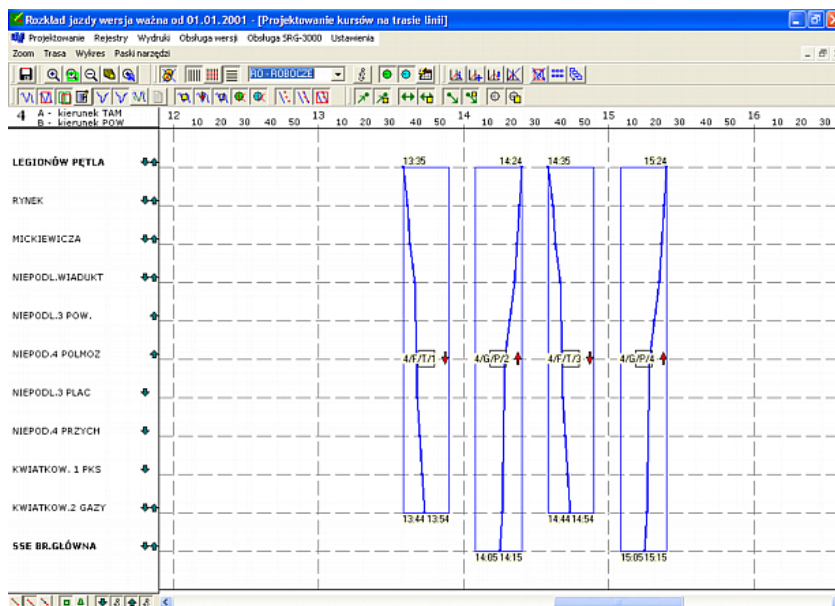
Rozkład jazdy wersja ważna od 01.01.2001 - [Projektowanie kursów na trasie linii]

Projektowanie Rejestry Wydruki Obsługa wersji Obsługa SRG-3000 Ustawienia

Zoom Trasa Wykres Paski narzędzi

R0 - ROBOCZE

4 A - kierunek TAM
B - kierunek POW

| 12 | 10 | 20 | 30 | 40 | 50 | 13 | 10 | 20 | 30 | 40 | 50 | 14 | 10 | 20 | 30 | 40 | 50 | 15 | 10 | 20 | 30 | 40 | 50 | 16 | 10 | 20 | 30 |
|---|---|---|---|---|---|---|---|---|---|---|---|---|---|---|---|---|---|---|---|---|---|---|---|---|---|---|---|

LEGIONÓW PĘTLA
RYNEK
MICKIEWICZA
NIEPODL.WIADUKT
NIEPODL.3 POW.
NIEPOD.4 POLMOZ
NIEPODL.3 PLAC
NIEPOD.4 PRZYCH
KWIATKOW. 1 PKS
KWIATKOW.2 GAZY
SSE BR.GŁÓWNA

13:35
14:24
14:35
15:24

4/F/T/1
4/G/P/2
4/F/T/3
4/G/P/4

13:44 13:54
14:44 14:54
14:05 14:15
15:05 15:15